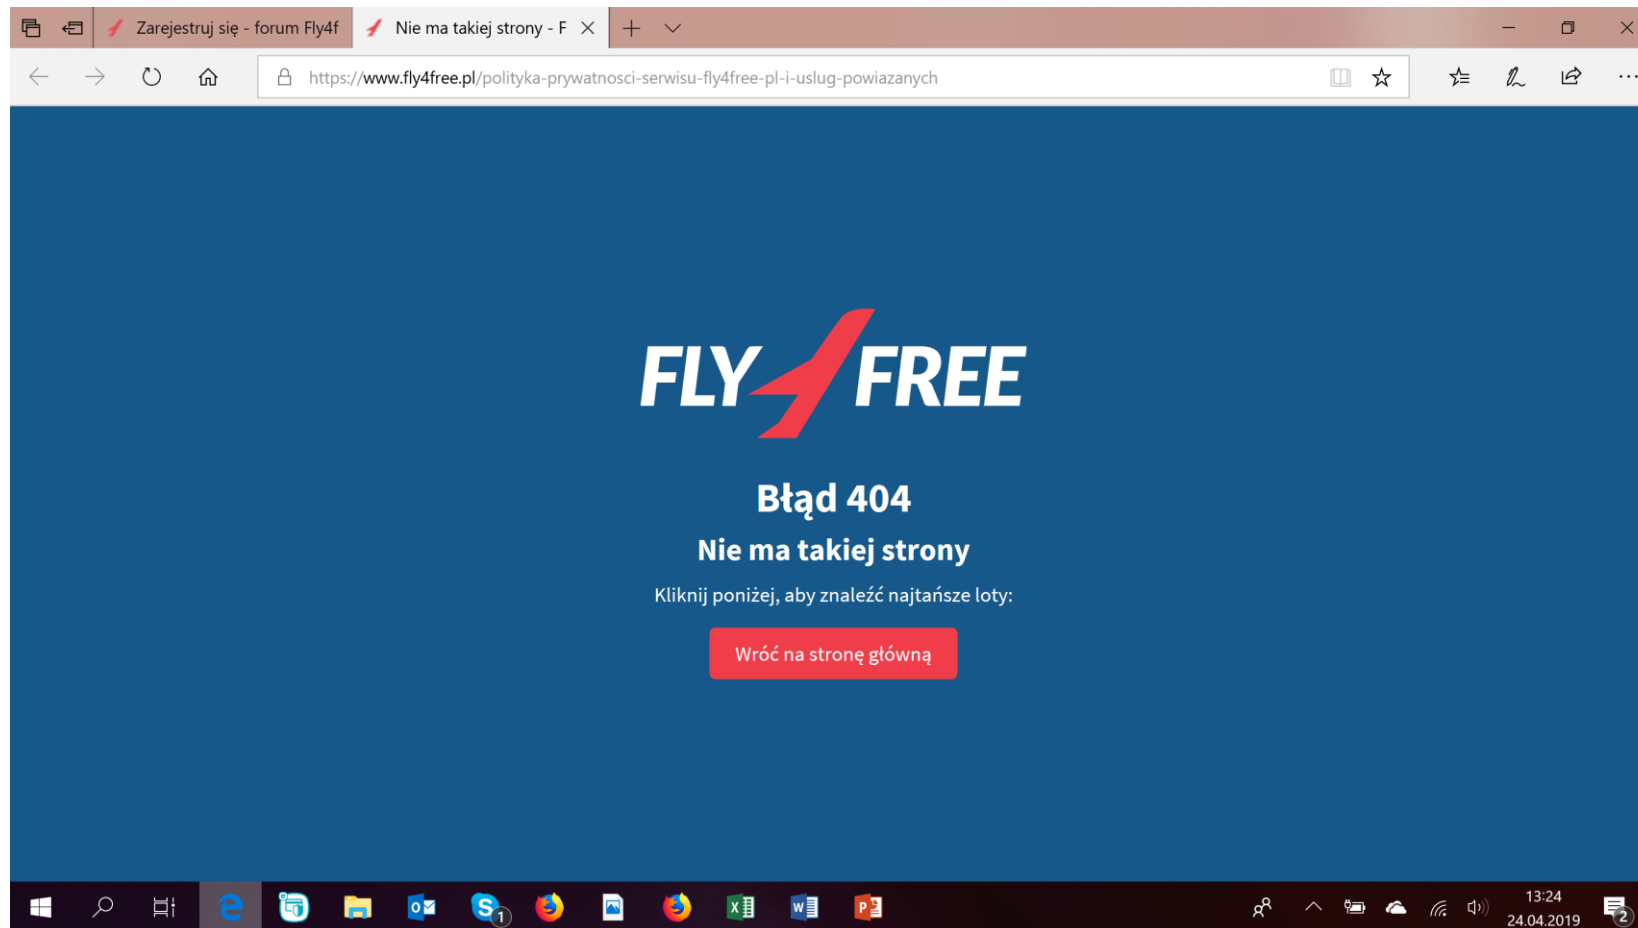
Zarejestruj się - forum Fly4f

Nie ma takiej strony - F

https://www.fly4free.pl/polityka-prywatnosci-serwisu-fly4free-pl-i-uslug-powiazanych

FLY FREE

Błąd 404

Nie ma takiej strony

Kliknij poniżej, aby znaleźć najtańsze loty:

Wróć na stronę główną

13:24
24.04.2019